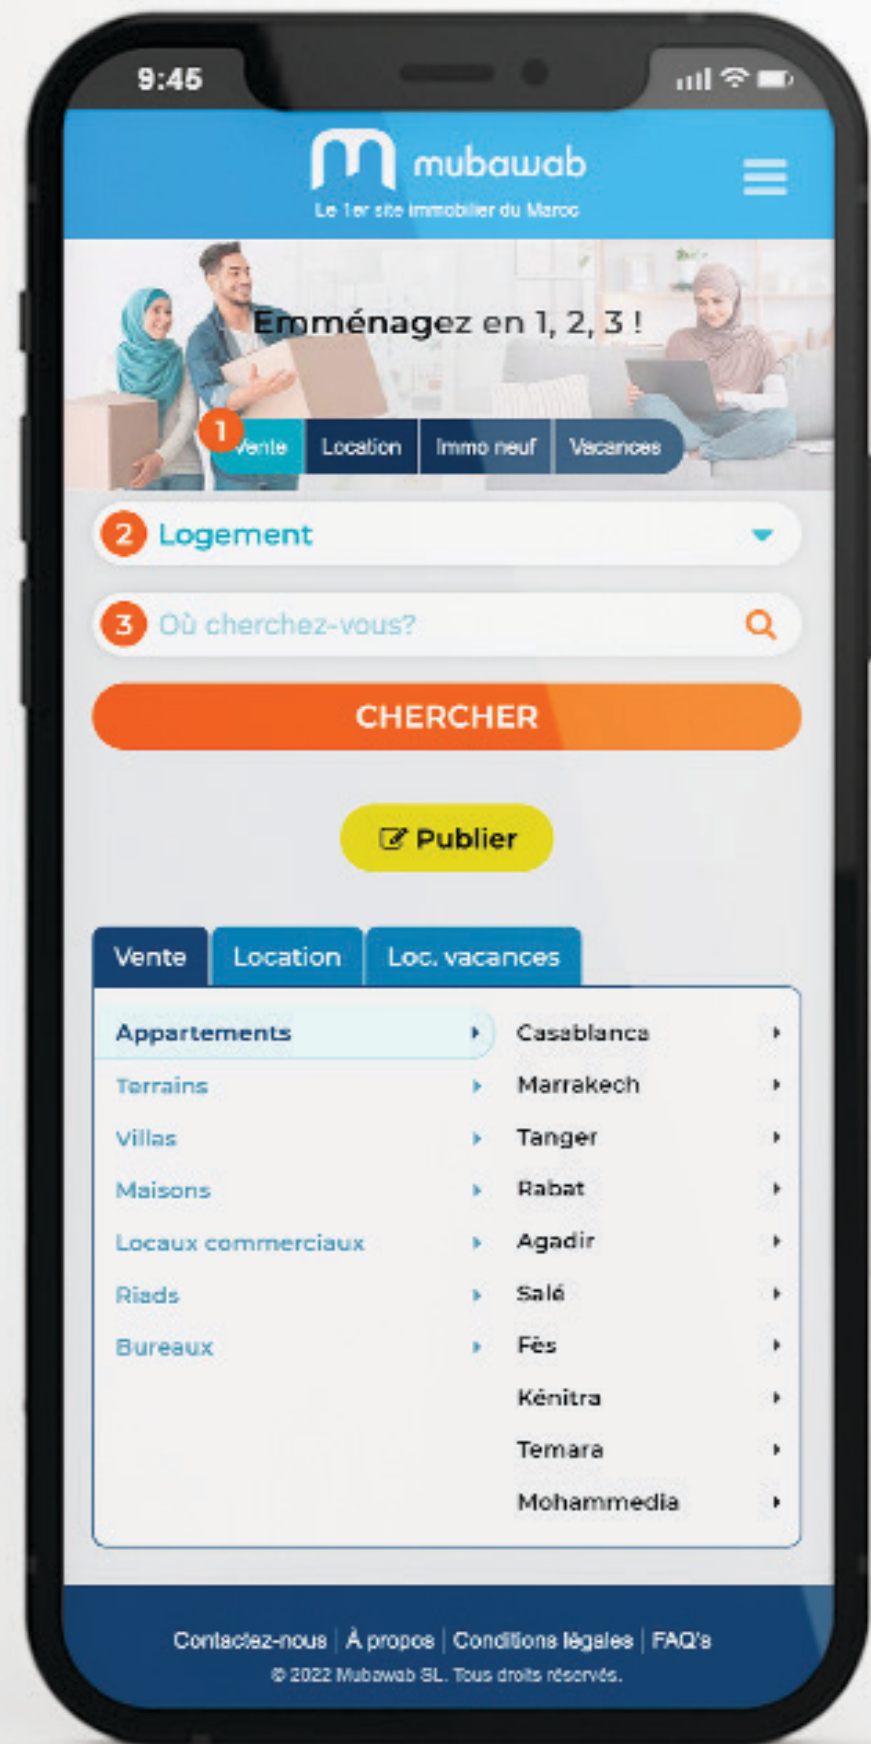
9:45

mubawab
Le 1er site immobilier du Maroc

Emménagez en 1, 2, 3 !

1 Vente | Location | Immo neuf | Vacances

2 Logement

3 Où cherchez-vous?

CHERCHER

Publier

Vente | Location | Loc. vacances

Appartements
Terrains
Villas
Maisons
Locaux commerciaux
Riads
Bureaux

Casablanca
Marrakech
Tanger
Rabat
Agadir
Salé
Fès
Kénitra
Temara
Mohammedia

Contactez-nous | À propos | Conditions légales | FAQ's
© 2022 Mubawab SL. Tous droits réservés.